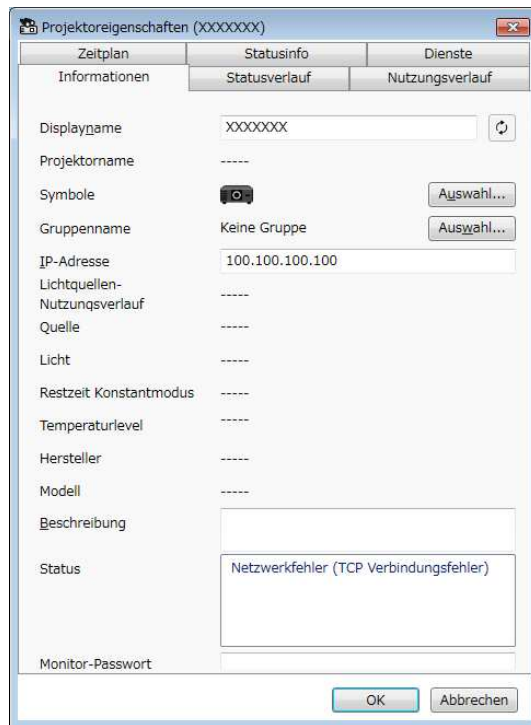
Projektoreigenschaften (XXXXXXX)

Zeitplan | Statusinfo | Dienste
Informationen | Statusverlauf | Nutzungsverlauf

Displayname XXXXXXX

Projektorname -----

Symbole Auswahl...

Gruppenname Keine Gruppe Auswahl...

IP-Adresse 100.100.100.100

Lichtquellen-Nutzungsverlauf -----

Quelle -----

Licht -----

Restzeit Konstantmodus -----

Temperaturlevel -----

Hersteller -----

Modell -----

Beschreibung

Status Netzwerkfehler (TCP Verbindungsfehler)

Monitor-Passwort

OK Abbrechen